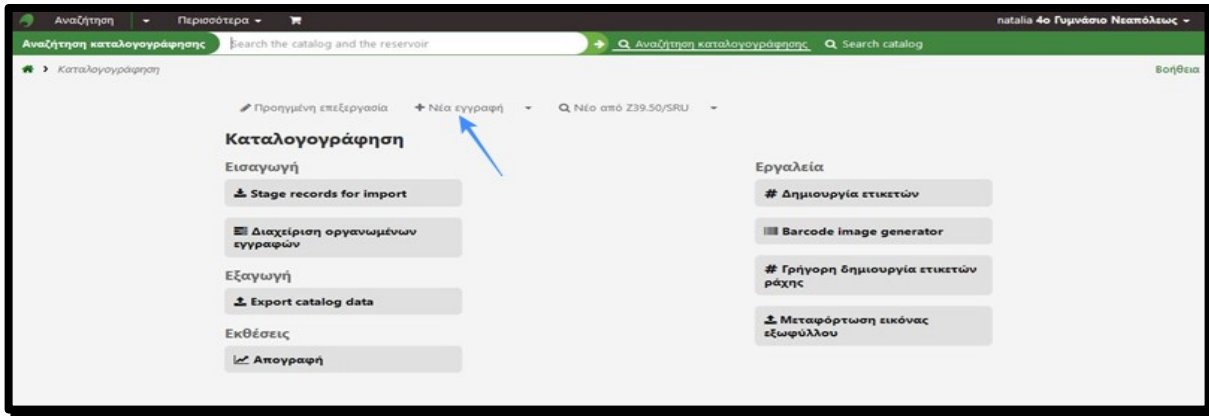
Αναζήτηση ▾ Περισσότερα ▾

natalia 4ο Γυμνάσιο Νεαπόλεως ▾

Αναζήτηση καταλογογράφησης

Search the catalog and the reservoir

Αναζήτηση καταλογογράφησης Search catalog

Καταλογογράφηση

Βοήθεια

Προηγμένη επεξεργασία + Νέα εγγραφή ▾ Νέο από Z39.50/SRU ▾

Καταλογογράφηση

Εισαγωγή

Stage records for import

Διαχείριση οργανωμένων εγγραφών

Εξαγωγή

Export catalog data

Εκθέσεις

Απογραφή

Εργαλεία

# Δημιουργία ετικετών

Barcode image generator

# Γρήγορη δημιουργία ετικετών ράχης

Μεταφόρτωση εικόνας εξωφύλλου